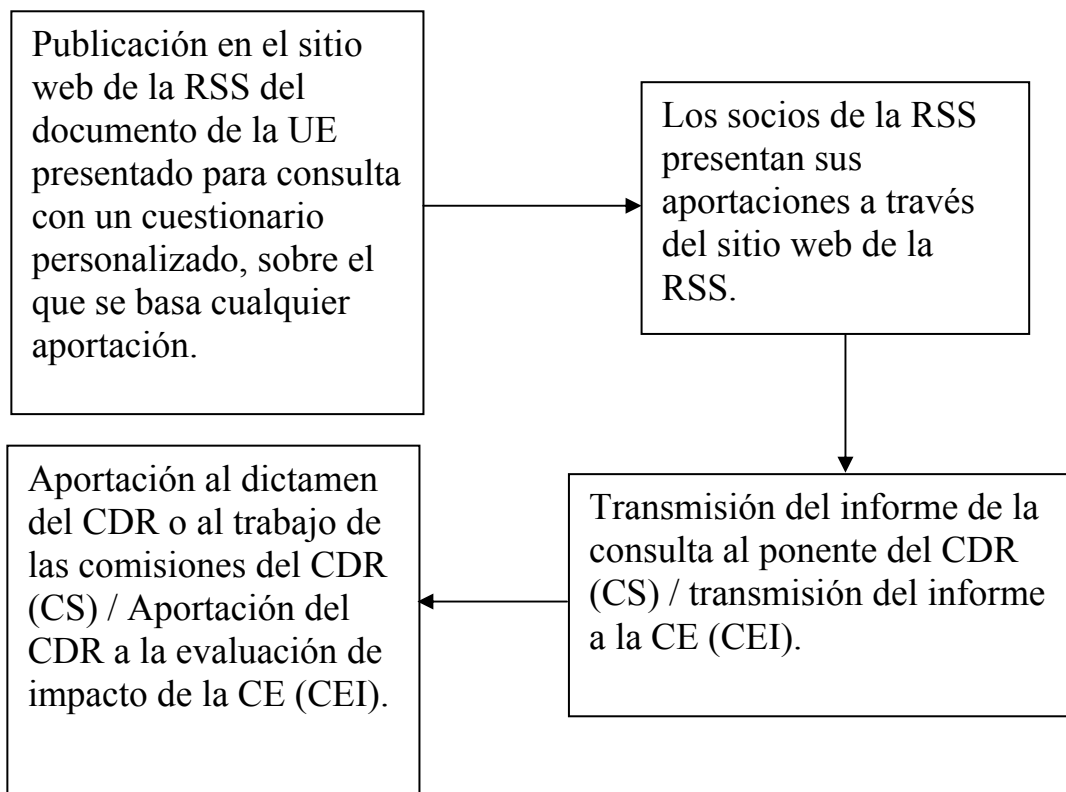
Publicación en el sitio web de la RSS del documento de la UE presentado para consulta con un cuestionario personalizado, sobre el que se basa cualquier aportación.

Los socios de la RSS presentan sus aportaciones a través del sitio web de la RSS.

Transmisión del informe de la consulta al ponente del CDR (CS) / transmisión del informe a la CE (CEI).

Aportación al dictamen del CDR o al trabajo de las comisiones del CDR (CS) / Aportación del CDR a la evaluación de impacto de la CE (CEI).